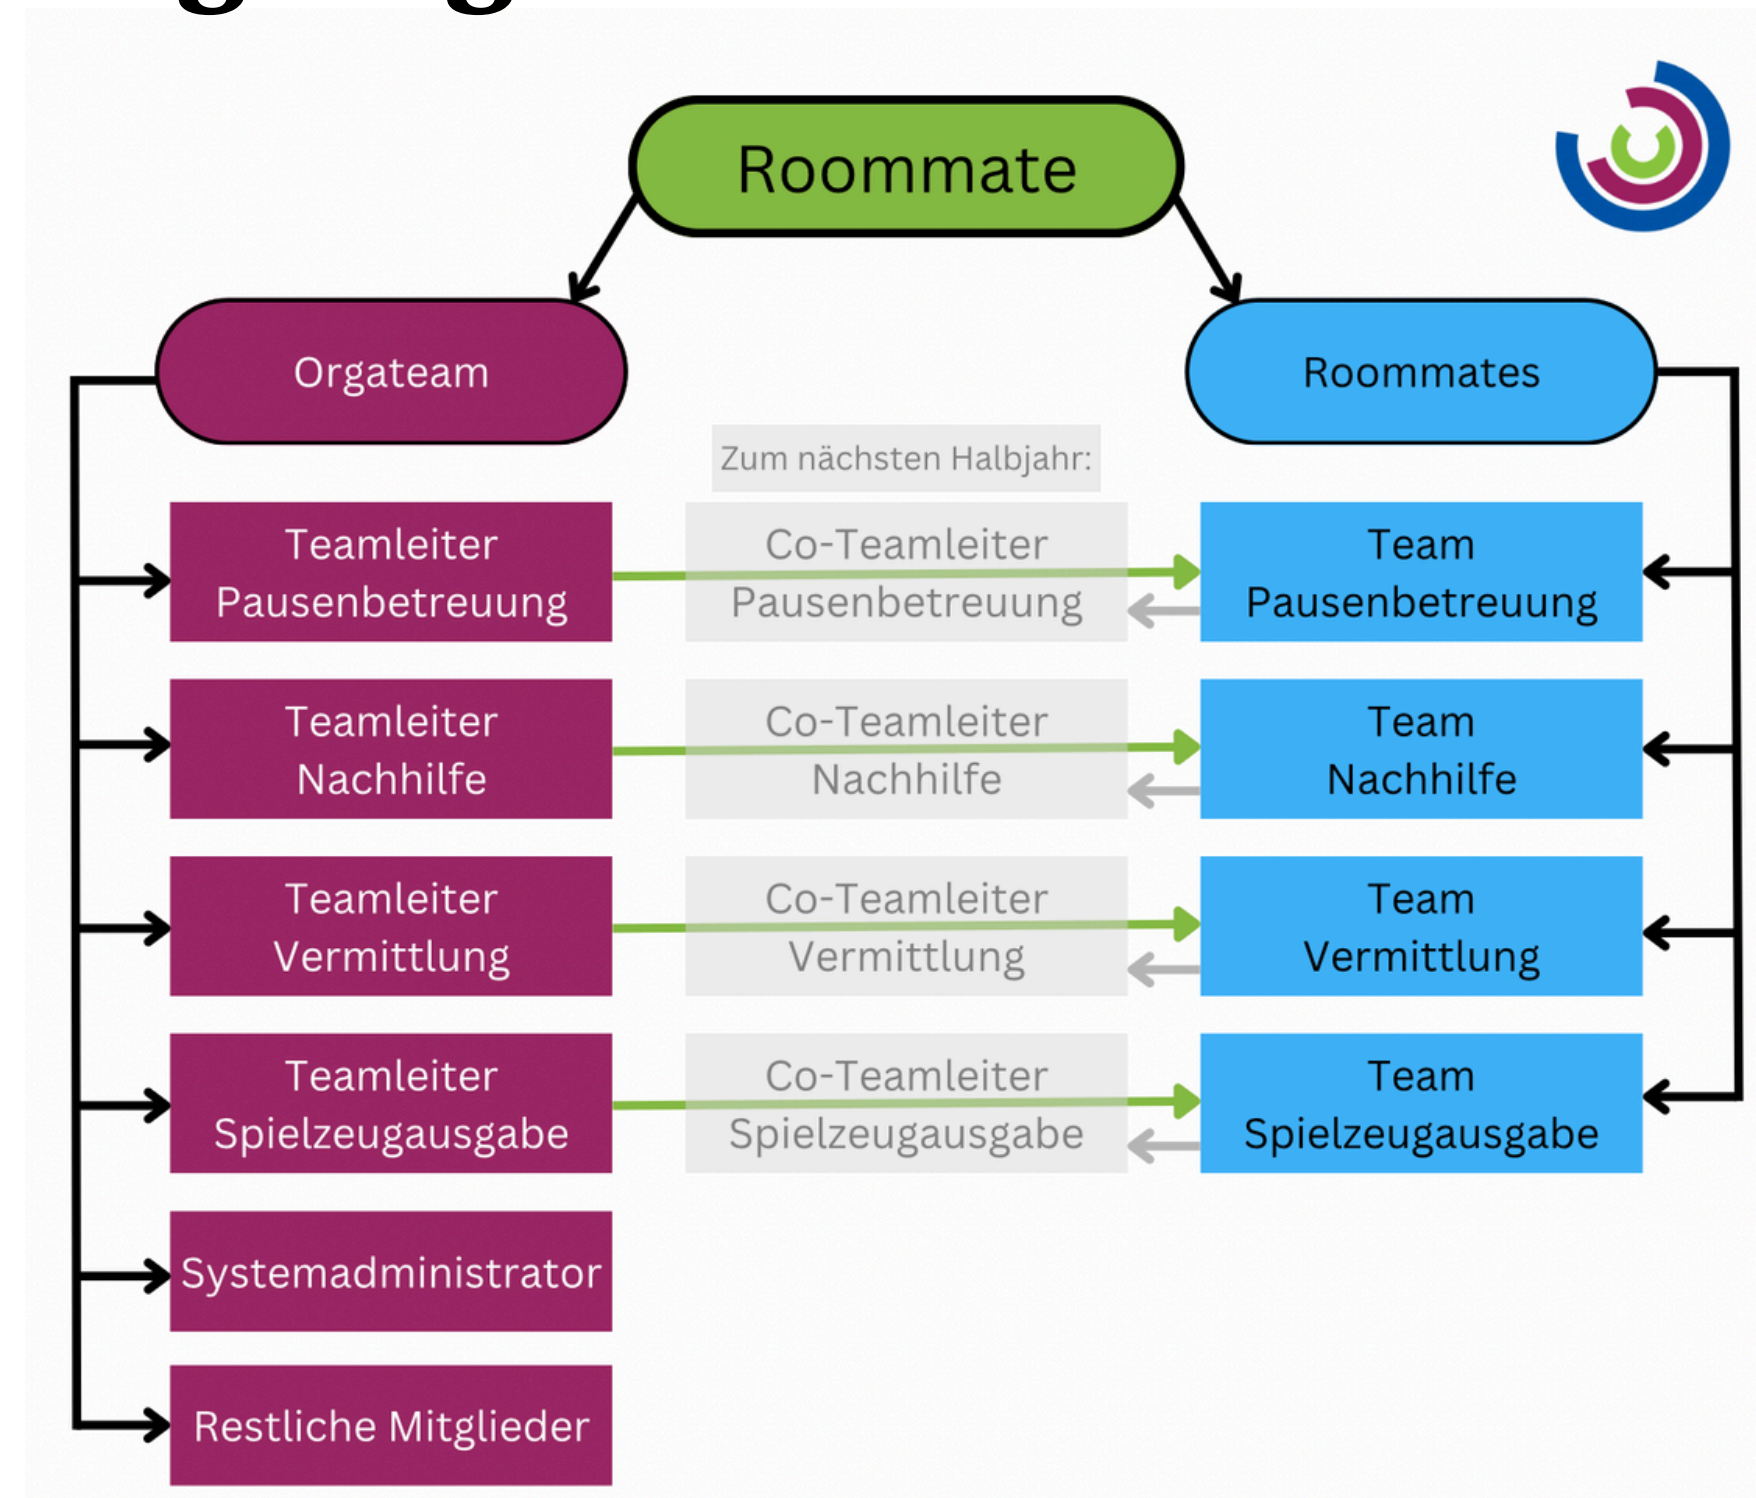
Roommate

Orgateam

Roommates

Zum nächsten Halbjahr:

Teamleiter Pausenbetreuung

Co-Teamleiter Pausenbetreuung

Team Pausenbetreuung

Teamleiter Nachhilfe

Co-Teamleiter Nachhilfe

Team Nachhilfe

Teamleiter Vermittlung

Co-Teamleiter Vermittlung

Team Vermittlung

Teamleiter Spielzeugausgabe

Co-Teamleiter Spielzeugausgabe

Team Spielzeugausgabe

Systemadministrator

Restliche Mitglieder